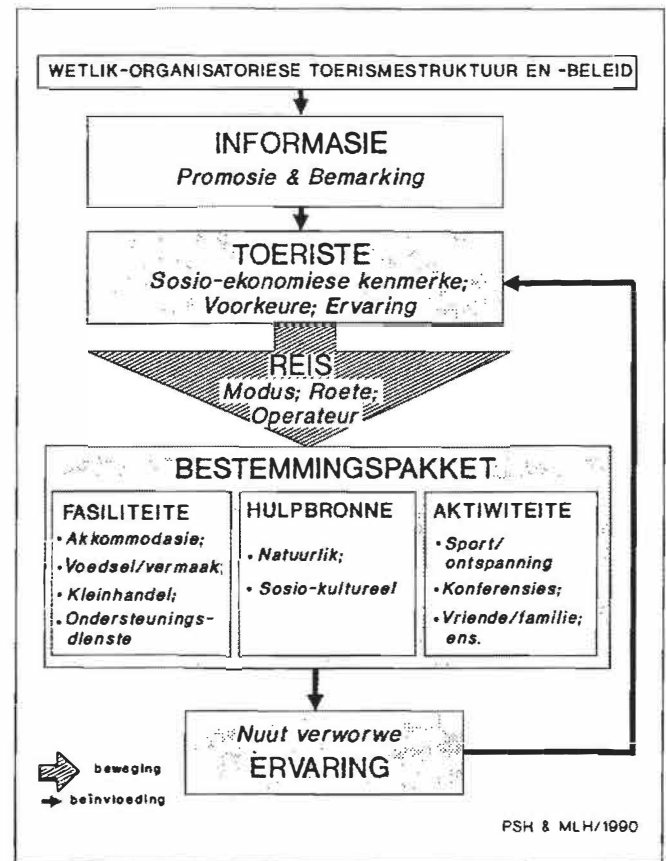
WETLIK-ORGANISATORIESE TOERISMESTRUKTUUR EN -BELEID

INFORMASIE
Promosie & Bemarking

TOERISTE
Sosio-ekonomiese kenmerke;
Voorkeure; Ervaring

REIS
Modus; Roete;
Operateur

BESTEMMINGSPAKKET

FASILITEITE
• Akkommodasie;
• Voedsel/vermaak;
• Kleinhandel;
• Ondersteuningsdienste

HULPBRONNE
• Natuurlik;
• Sosio-kultureel

AKTIWITEITE
• Sport/ ontspanning
• Konferensies;
• Vriende/familie; ens.

Nuut verworwe
ERVARING

beweging
beïnvloeding

PSH & MLH/1990